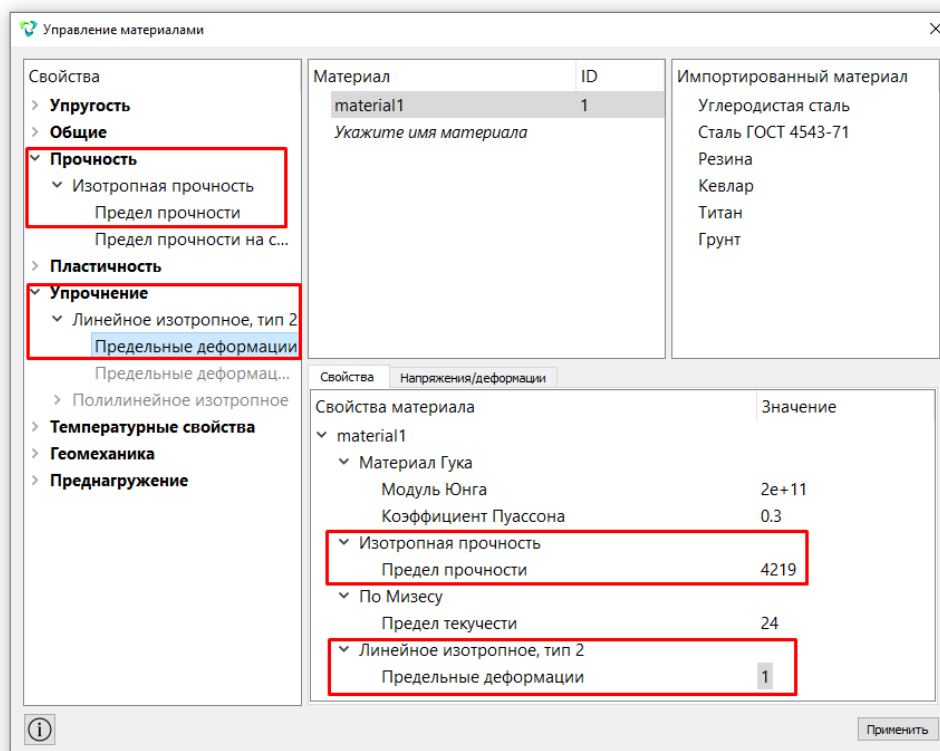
Управление материалами

Свойства
Упругость
Общие
Прочность
Изотропная прочность
Предел прочности
Предел прочности на с...
Пластичность
Упрочнение
Линейное изотропное, тип 2
Предельные деформации
Предельные деформац...
Полилинейное изотропное
Температурные свойства
Геомеханика
Преднагружение

| Материал | ID |
|---|---|
| material1 | 1 |
| Укажите имя материала | |

Импортированный материал
Углеродистая сталь
Сталь ГОСТ 4543-71
Резина
Кевлар
Титан
Грунт

Свойства | Напряжения/деформации

| Свойства материала | Значение |
|---|---|
| material1 | |
| Материал Гука | |
| Модуль Юнга | 2e+11 |
| Коэффициент Пуассона | 0.3 |
| Изотропная прочность | |
| Предел прочности | 4219 |
| По Мизесу | |
| Предел текучести | 24 |
| Линейное изотропное, тип 2 | |
| Предельные деформации | 1 |

Применить